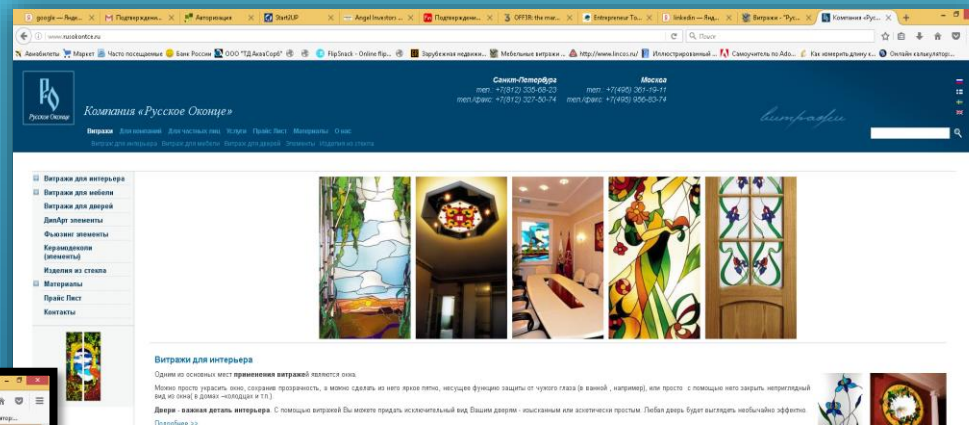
google — Янд... | Подтверждени... | Авторизация | Start2UP | Angel Investors ... | Подтвержден... | OFF39: the mar... | Entrepreneur To... | linkedin — Янд... | Витражи - "Рус... | Компания «Рус... | +

www.russkoeokonce.ru | Поиск

Авиабилеты | Маркет | Часто посещаемые | Банк России | ООО "ТД АкваСорб" | FlipSnack - Online flip... | Зарубежная недвижи... | Мебельные витражи ... | http://www.lecco.ru/ | Иллюстрированный ... | Самоучитель по Ado... | Как измерить длину к... | Онлайн калькулятор...

Русское Оконце

Компания «Русское Оконце»

Санкт-Петербург
тел.: +7(812) 335-68-23
тел./факс: +7(812) 327-50-74

Москва
тел.: +7(495) 361-19-11
тел./факс: +7(495) 956-80-74

Витражи | Для компаний | Для частных лиц | Услуги | Прайс Лист | Материалы | О нас

Витражи для интерьера | Витражи для мебели | Витражи для дверей | Элементы | Изделия из стекла

Витражи для интерьера
Витражи для мебели
Витражи для дверей
ДимАрт элементы
Фьюзинг элементы
Керамдеколи (элементы)
Изделия из стекла
Материалы
Прайс Лист
Контакты

Витражи для интерьера

Одним из основных мест применения витражей являются окна.

Можно просто украсить окно, сохранив прозрачность, а можно сделать из него яркое пятно, несущее функцию защиты от чужого глаза (в ванной , например), или просто с помощью него закрыть неприглядный вид из окна( в домах «колодцах» и т.п.).

Двери - важная деталь интерьера. С помощью витражей Вы можете придать исключительный вид Вашим дверям - изысканным или аскетически простым. Любая дверь будет выглядеть необычайно эффектно.

Подробнее >>

Витра...